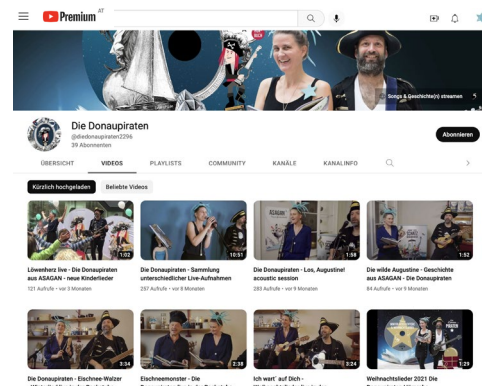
Premium AT

Songs & Geschichte(n) streamen

Die Donaupiraten
@diedonaupiraten2296
39 Abonnenten

Abonnieren

ÜBERSICHT VIDEOS PLAYLISTS COMMUNITY KANÄLE KANALINFO

Kürzlich hochgeladen
Beliebte Videos

1:02
Löwenherz live - Die Donaupiraten aus ASAGAN - neue Kinderlieder
121 Aufrufe • vor 3 Monaten

10:51
Die Donaupiraten - Sammlung unterschiedlicher Live-Aufnahmen
257 Aufrufe • vor 8 Monaten

1:58
Die Donaupiraten - Los, Augustine! acoustic session
283 Aufrufe • vor 9 Monaten

1:52
Die wilde Augustine - Geschichte aus ASAGAN - Die Donaupiraten
84 Aufrufe • vor 9 Monaten

3:34
Die Donaupiraten - Eischnee-Walzer

2:38
Eischneemonster - Die

3:24
Ich wart' auf Dich -

1:29
Weihnachtslieder 2021 Die